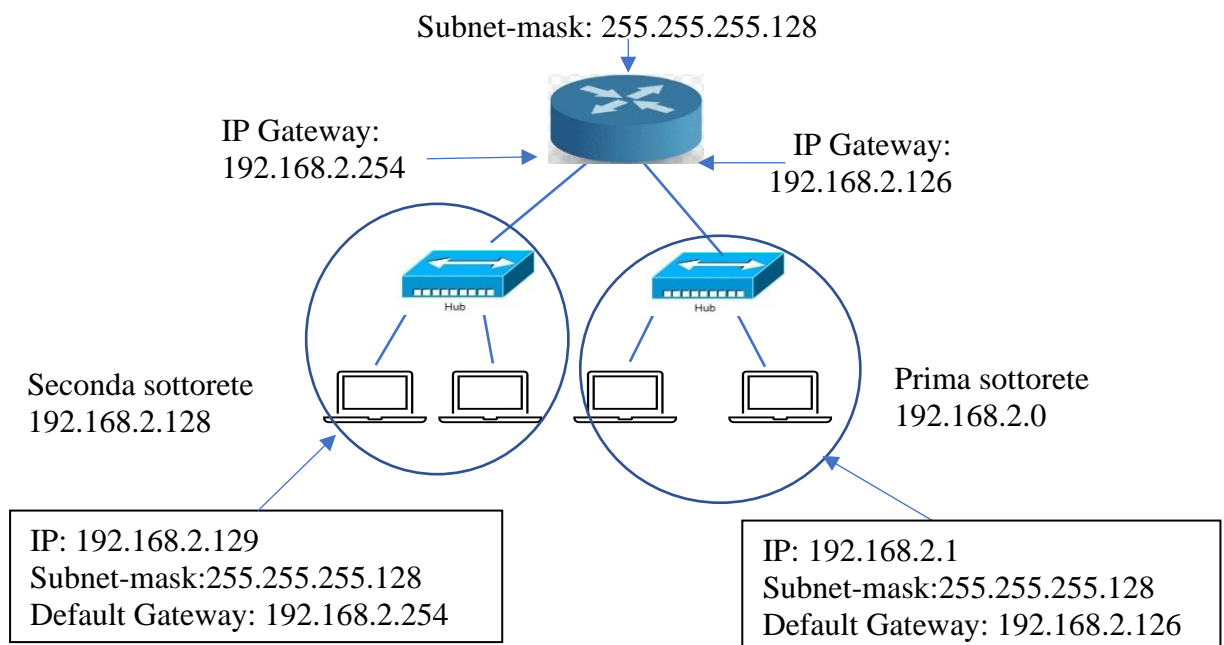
Subnet-mask: 255.255.255.128

IP Gateway:
192.168.2.254

IP Gateway:
192.168.2.126

Hub

Hub

Seconda sottorete
192.168.2.128

Prima sottorete
192.168.2.0

IP: 192.168.2.129
Subnet-mask:255.255.255.128
Default Gateway: 192.168.2.254

IP: 192.168.2.1
Subnet-mask:255.255.255.128
Default Gateway: 192.168.2.126